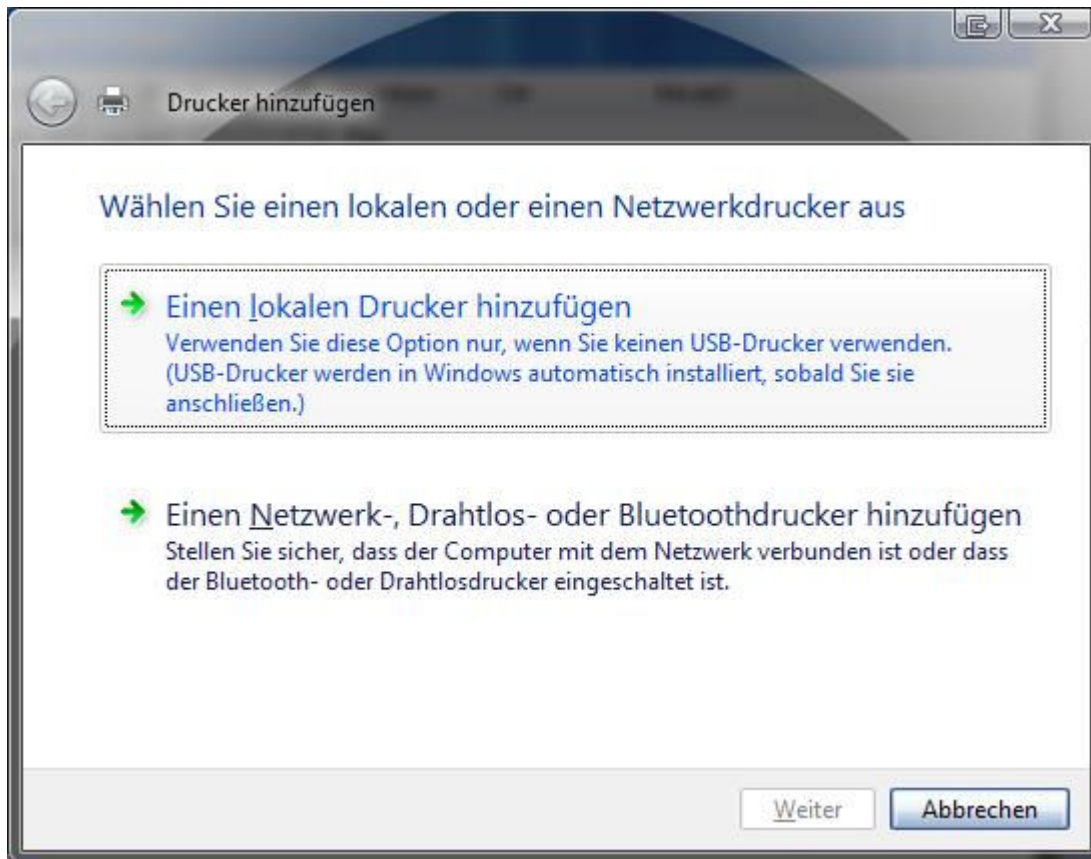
Drucker hinzufügen

Wählen Sie einen lokalen oder einen Netzwerkdrucker aus

Einen lokalen Drucker hinzufügen
Verwenden Sie diese Option nur, wenn Sie keinen USB-Drucker verwenden. (USB-Drucker werden in Windows automatisch installiert, sobald Sie sie anschließen.)

Einen Netzwerk-, Drahtlos- oder Bluetoothdrucker hinzufügen
Stellen Sie sicher, dass der Computer mit dem Netzwerk verbunden ist oder dass der Bluetooth- oder Drahtlosdrucker eingeschaltet ist.

Weiter Abbrechen